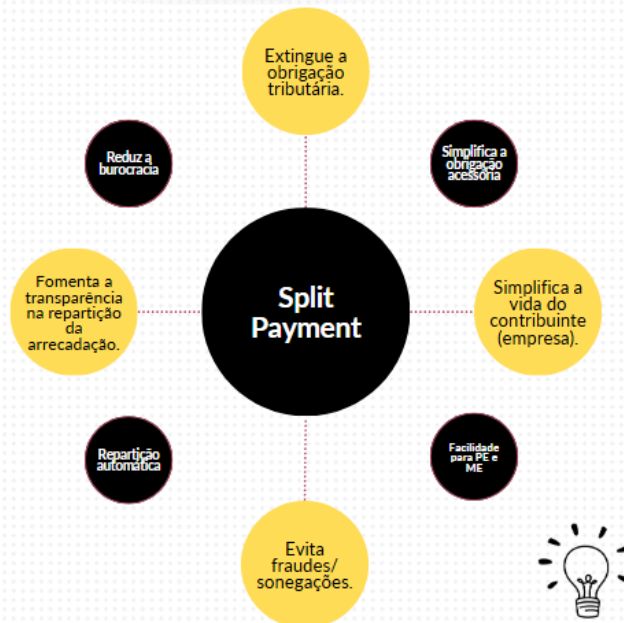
Extingue a obrigação tributária.

Reduz a burocracia

Simplifica a obrigação acessória

Fomenta a transparência na repartição da arrecadação.

Split Payment

Simplifica a vida do contribuinte (empresa).

Repartição automática

Facilidade para PE e ME

Evita fraudes/ sonegações.